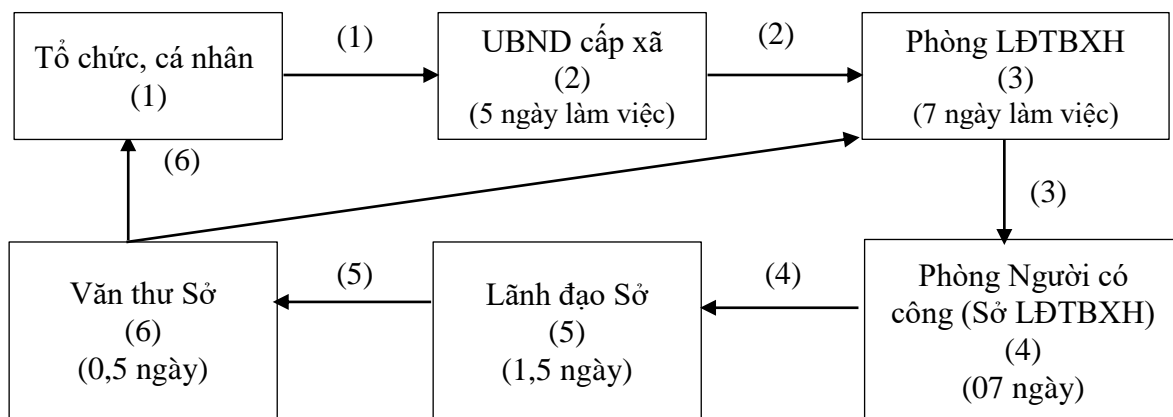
Tổ chức, cá nhân
(1)

(1)

UBND cấp xã
(2)
(5 ngày làm việc)

(2)

Phòng LĐTBXH
(3)
(7 ngày làm việc)

(6)

(3)

Văn thư Sở
(6)
(0,5 ngày)

(5)

Lãnh đạo Sở
(5)
(1,5 ngày)

(4)

Phòng Người có công (Sở LĐTBXH)
(4)
(07 ngày)